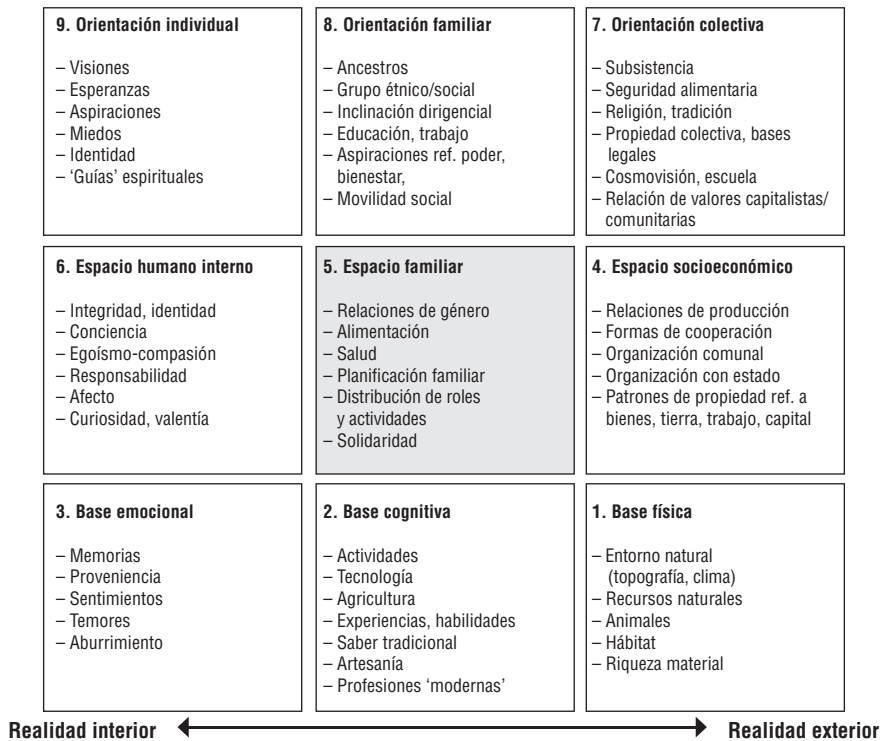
**9. Orientación individual**

– Visiones
– Esperanzas
– Aspiraciones
– Miedos
– Identidad
– 'Guías' espirituales

**8. Orientación familiar**

– Ancestros
– Grupo étnico/social
– Inclinación dirigencial
– Educación, trabajo
– Aspiraciones ref. poder, bienestar,
– Movilidad social

**7. Orientación colectiva**

– Subsistencia
– Seguridad alimentaria
– Religión, tradición
– Propiedad colectiva, bases legales
– Cosmovisión, escuela
– Relación de valores capitalistas/ comunitarias

**6. Espacio humano interno**

– Integridad, identidad
– Conciencia
– Egoísmo-compasión
– Responsabilidad
– Afecto
– Curiosidad, valentía

**5. Espacio familiar**

– Relaciones de género
– Alimentación
– Salud
– Planificación familiar
– Distribución de roles y actividades
– Solidaridad

**4. Espacio socioeconómico**

– Relaciones de producción
– Formas de cooperación
– Organización comunal
– Organización con estado
– Patrones de propiedad ref. a bienes, tierra, trabajo, capital

**3. Base emocional**

– Memorias
– Proveniencia
– Sentimientos
– Temores
– Aburrimiento

**2. Base cognitiva**

– Actividades
– Tecnología
– Agricultura
– Experiencias, habilidades
– Saber tradicional
– Artesanía
– Profesiones 'modernas'

**1. Base física**

– Entorno natural (topografía, clima)
– Recursos naturales
– Animales
– Hábitat
– Riqueza material

**Realidad interior** **Realidad exterior**